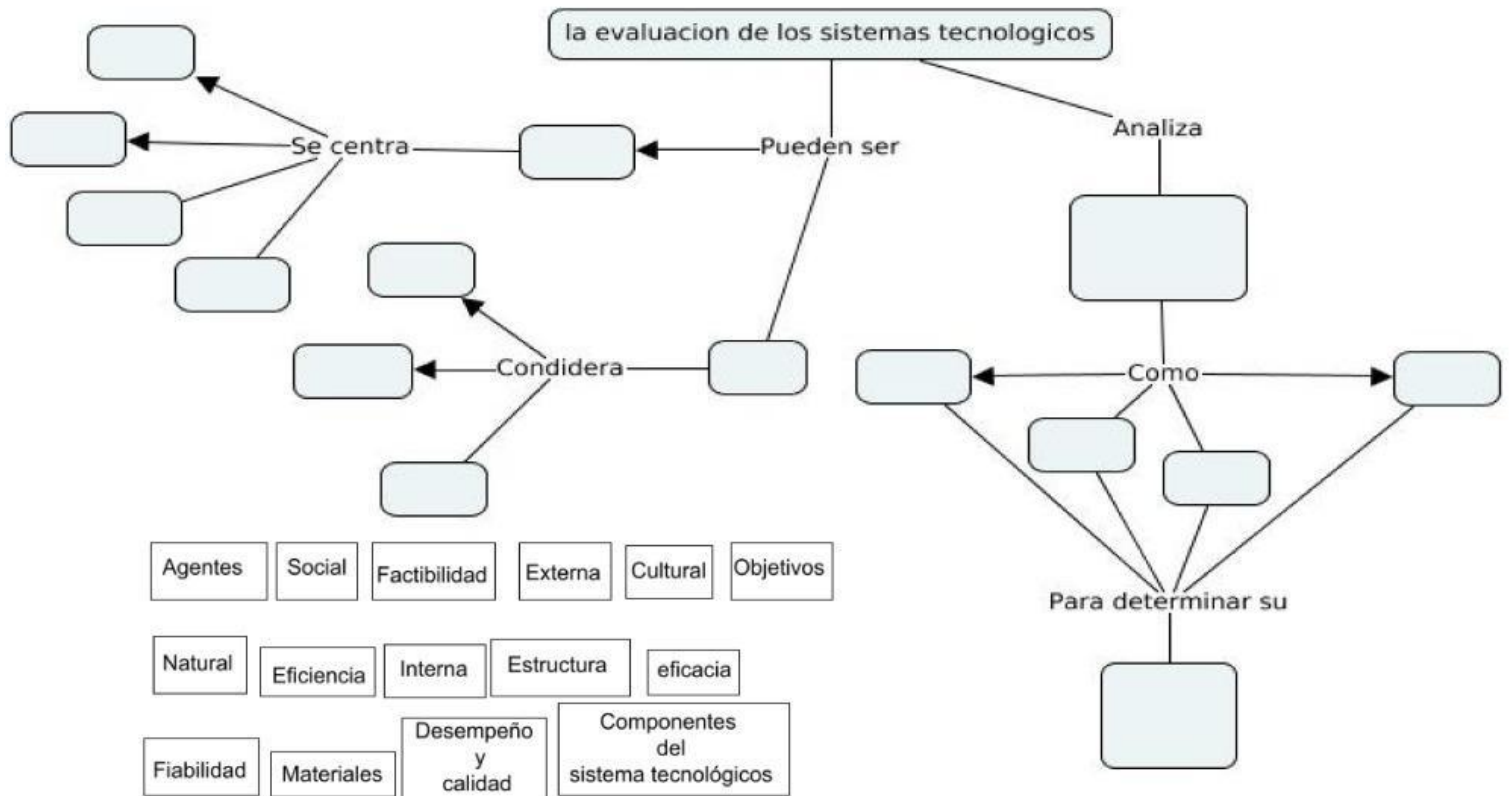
la evaluacion de los sistemas tecnologicos

Pueden ser

Analiza

Se centra

Condidera

Como

Para determinar su

Agentes
Social
Factibilidad
Externa
Cultural
Objetivos

Natural
Eficiencia
Interna
Estructura
eficacia

Fiabilidad
Materiales
Desempeño y calidad
Componentes del sistema tecnológicos